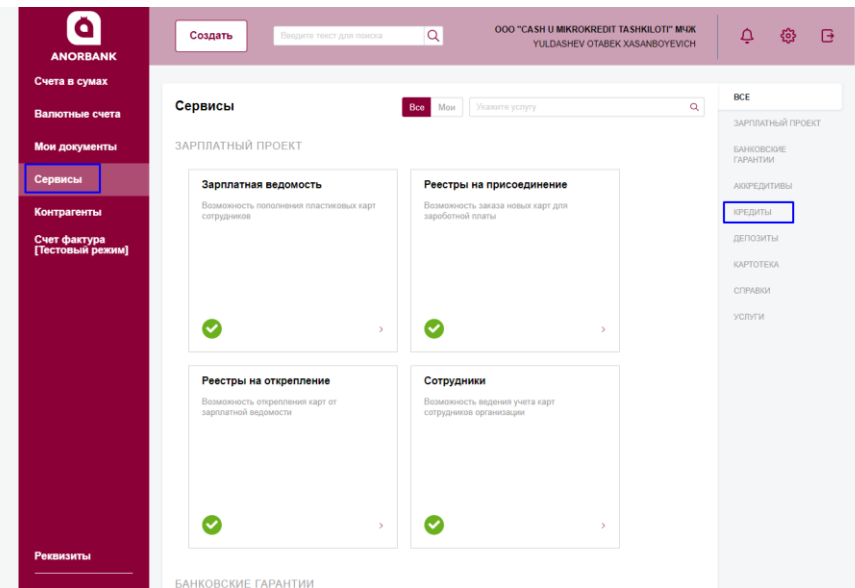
ANORBANK

Счета в сумах

Валютные счета

Мои документы

Сервисы

Контрагенты

Счет фактура [Тестовый режим]

Реквизиты

Создать

Введите текст для поиска

ООО "CASH U MIKROKREDIT TASHKILOTI" МЧЖ
YULDASHEV OTABEK XASANBOYEVICH

Сервисы

Все Мои

Укажите услугу

ЗАРПЛАТНЫЙ ПРОЕКТ

Зарплатная ведомость
Возможность пополнения пластиковых карт сотрудников

Реестры на присоединение
Возможность заказа новых карт для заработной платы

Реестры на открепление
Возможность открепления карт от зарплатной ведомости

Сотрудники
Возможность ведения учета карт сотрудников организации

БАНКОВСКИЕ ГАРАНТИИ

ВСЕ
ЗАРПЛАТНЫЙ ПРОЕКТ
БАНКОВСКИЕ ГАРАНТИИ
АККРЕДИТИВЫ
КРЕДИТЫ
ДЕПОЗИТЫ
КАРТОТЕКА
СПРАВКИ
УСЛУГИ